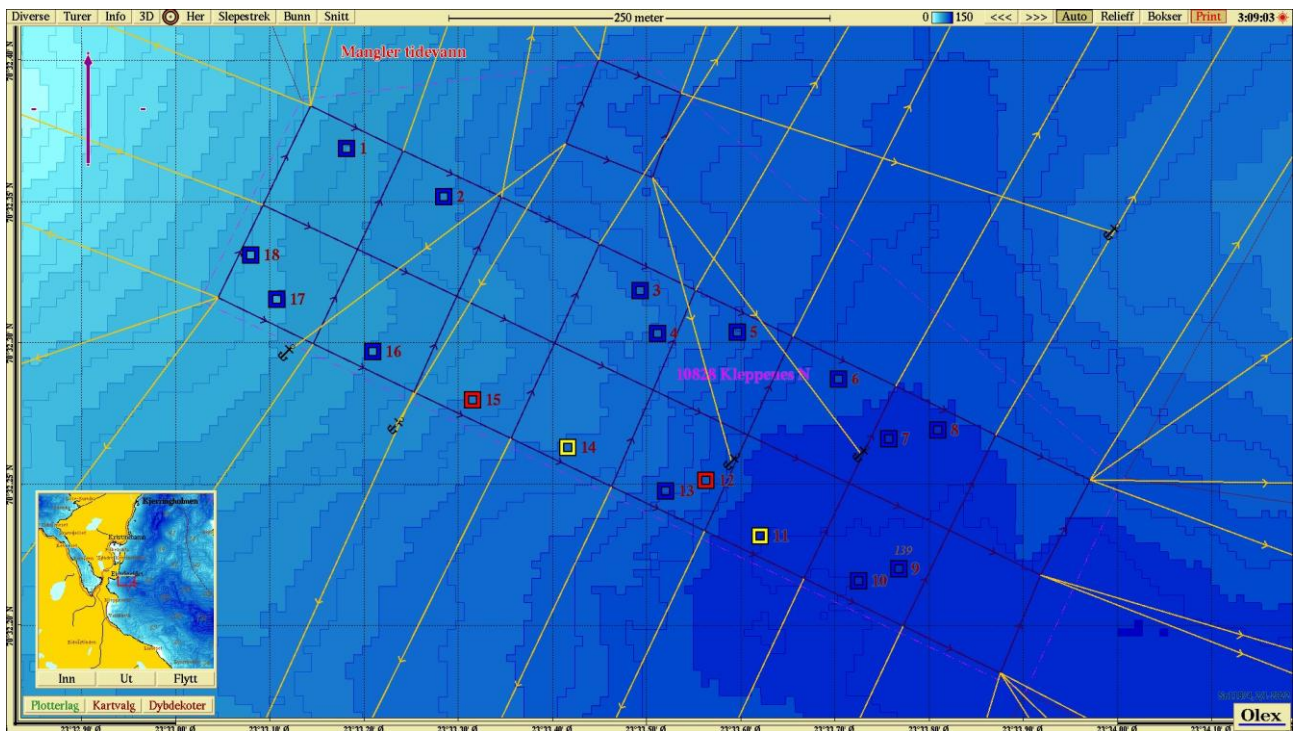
Diverse | Turer | Info | 3D | Her | Slepestrek | Bunn | Snitt

250 meter

0 150 <<< >>> Auto Relieff Bokser Print 3:09:03

Mangler tidevann

1
2
3
4
5
6
7
8
9
10
11
12
13
14
15
16
17
18

10828 Kleppenes N

139

Kjerringholmen

Inn | Ut | Flytt

Plotterlag | Kartvalg | Dybdekoter

Olex